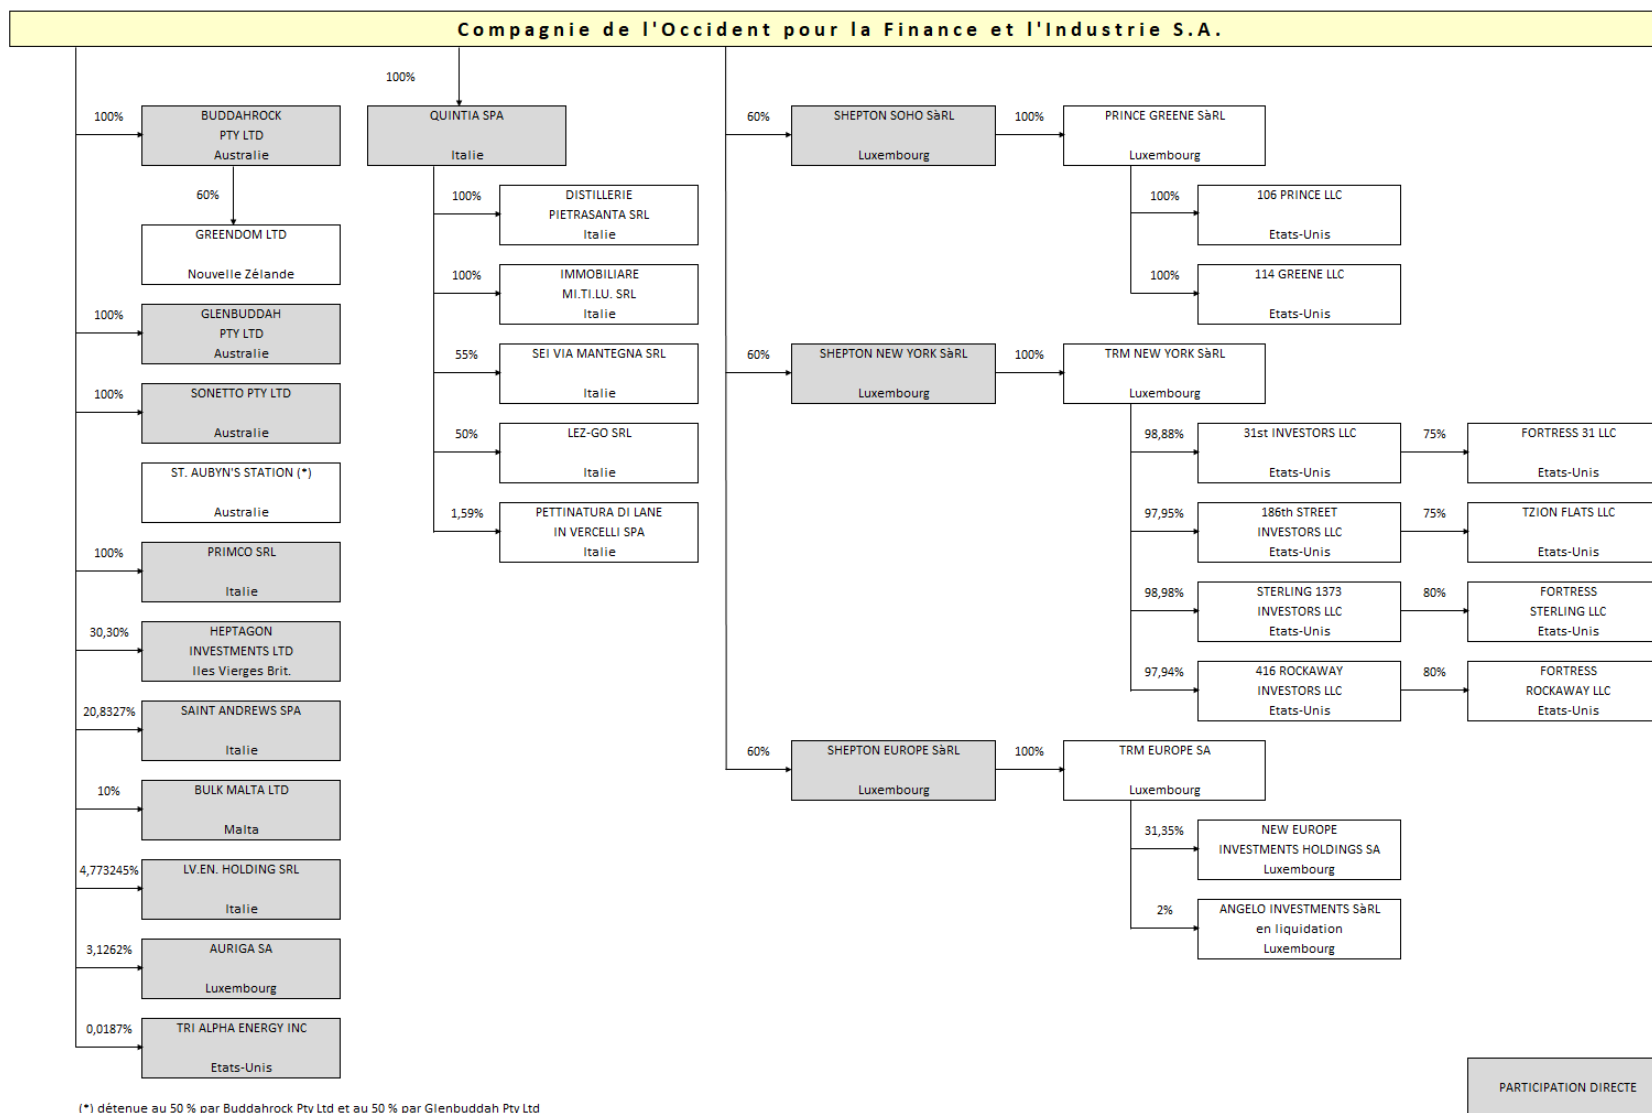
Compagnie de l'Occident pour la Finance et l'Industrie S.A.

100%
BUDDAHROCK PTY LTD Australie

60%
GREENDOM LTD Nouvelle Zélande

100%
GLENBUDDAH PTY LTD Australie

100%
SONETTO PTY LTD Australie

ST. AUBYN'S STATION (*) Australie

100%
PRIMCO SRL Italie

30,30%
HEPTAGON INVESTMENTS LTD Iles Vierges Brit.

20,8327%
SAINT ANDREWS SPA Italie

10%
BULK MALTA LTD Malta

4,773245%
LV.EN. HOLDING SRL Italie

3,1262%
AURIGA SA Luxembourg

0,0187%
TRI ALPHA ENERGY INC Etats-Unis

100%
QUINTIA SPA Italie

100%
DISTILLERIE PIETRASANTA SRL Italie

100%
IMMOBILIARE MI.TI.LU. SRL Italie

55%
SEI VIA MANTEGNA SRL Italie

50%
LEZ-GO SRL Italie

1,59%
PETTINATURA DI LANE IN VERCELLI SPA Italie

60%
SHEPTON SOHO SàRL Luxembourg

100%
PRINCE GREENE SàRL Luxembourg

100%
106 PRINCE LLC Etats-Unis

100%
114 GREENE LLC Etats-Unis

60%
SHEPTON NEW YORK SàRL Luxembourg

100%
TRM NEW YORK SàRL Luxembourg

98,88%
31st INVESTORS LLC Etats-Unis

75%
FORTRESS 31 LLC Etats-Unis

97,95%
186th STREET INVESTORS LLC Etats-Unis

75%
TZION FLATS LLC Etats-Unis

98,98%
STERLING 1373 INVESTORS LLC Etats-Unis

80%
FORTRESS STERLING LLC Etats-Unis

97,94%
416 ROCKAWAY INVESTORS LLC Etats-Unis

80%
FORTRESS ROCKAWAY LLC Etats-Unis

60%
SHEPTON EUROPE SàRL Luxembourg

100%
TRM EUROPE SA Luxembourg

31,35%
NEW EUROPE INVESTMENTS HOLDINGS SA Luxembourg

2%
ANGELO INVESTMENTS SàRL en liquidation Luxembourg

PARTICIPATION DIRECTE

(*) détenue au 50 % par Buddahrock Pty Ltd et au 50 % par Glenbuddah Pty Ltd